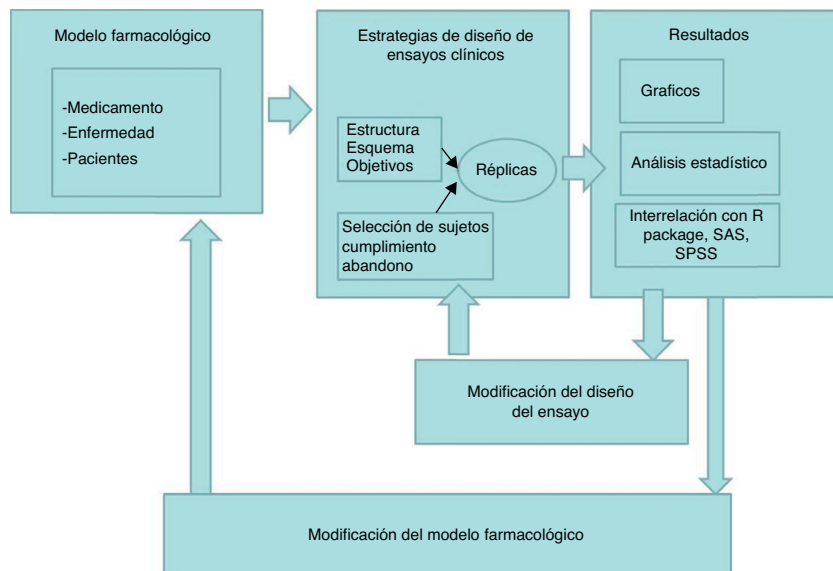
Modelo farmacológico

-Medicamento
-Enfermedad
-Pacientes

Estrategias de diseño de ensayos clínicos

Estructura
Esquema
Objetivos

Réplicas

Selección de sujetos
cumplimiento
abandono

Resultados

Graficos

Análisis estadístico

Interrelación con R package, SAS, SPSS

Modificación del diseño del ensayo

Modificación del modelo farmacológico